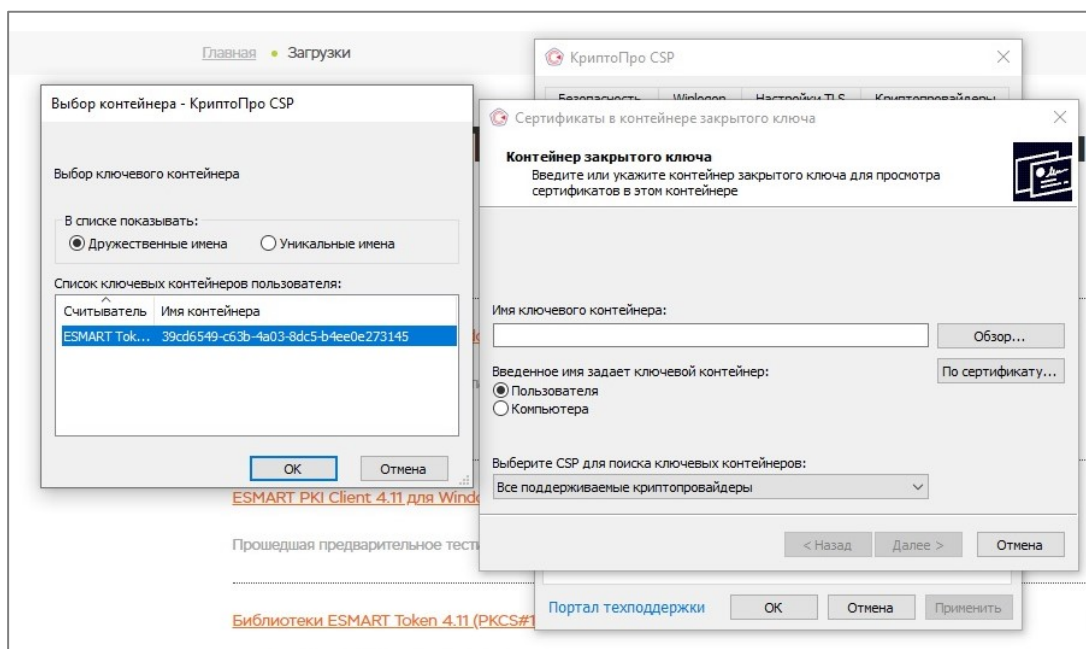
Главная • Загрузки

Выбор контейнера - КриптоПро CSP

Выбор ключевого контейнера

В списке показывать:
Дружественные имена
Уникальные имена

Список ключевых контейнеров пользователя:

| Считыватель | Имя контейнера |
|---|---|
| ESMART Tok... | 39cd6549-c63b-4a03-8dc5-b4ee0e273145 |

OK
Отмена

ESMART PKI Client 4.11 для Windo

Прошедшая предварительное тести

Библиотеки ESMART Token 4.11 (PKCS#1

КриптоПро CSP

Безопасность Winlogon Настройки TLS Криптопровайдеры

Портал техподдержки
OK
Отмена
Применить

Сертификаты в контейнере закрытого ключа

Контейнер закрытого ключа
Введите или укажите контейнер закрытого ключа для просмотра сертификатов в этом контейнере

Имя ключевого контейнера:

Обзор...

Введенное имя задает ключевой контейнер:
По сертификату...
Пользователя
Компьютера

Выберите CSP для поиска ключевых контейнеров:
Все поддерживаемые криптопровайдеры

< Назад
Далее >
Отмена